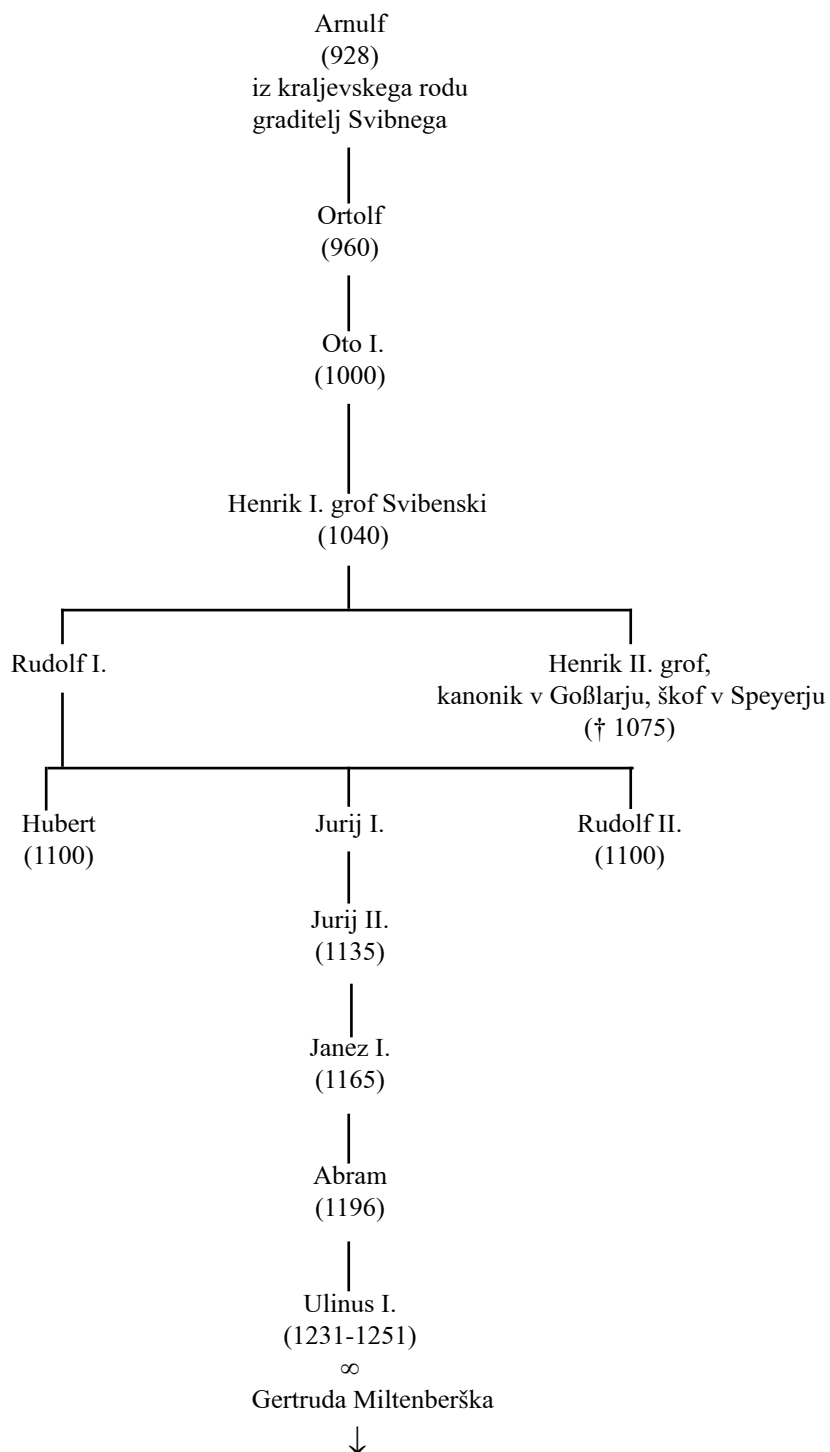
Arnulf
(928)
iz kraljevskega rodu
graditelj Svibnega

Ortolf
(960)

Oto I.
(1000)

Henrik I. grof Svibenski
(1040)

Rudolf I.

Henrik II. grof,
kanonik v Goßlarju, škof v Speyerju
(† 1075)

Hubert
(1100)

Jurij I.

Rudolf II.
(1100)

Jurij II.
(1135)

Janez I.
(1165)

Abram
(1196)

Ulinus I.
(1231-1251)
∞
Gertruda Miltenberška
↓